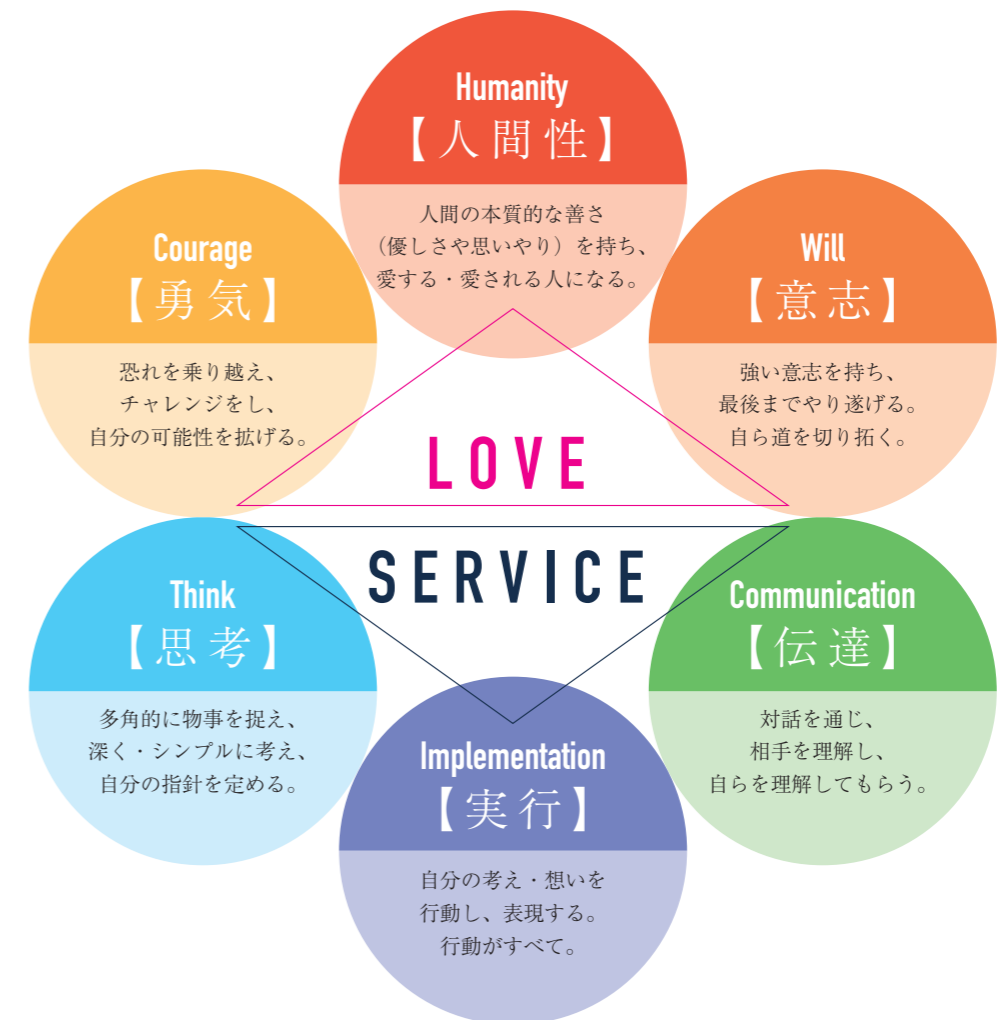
Humanity
【人間性】
人間の本質的な善さ
（優しさや思いやり）を持ち、
愛する・愛される人になる。

Courage
【勇気】
恐れを乗り越え、
チャレンジをし、
自分の可能性を拡げる。

Will
【意志】
強い意志を持ち、
最後までやり遂げる。
自ら道を切り拓く。

LOVE

SERVICE

Think
【思考】
多角的に物事を捉え、
深く・シンプルに考え、
自分の指針を定める。

Communication
【伝達】
対話を通じ、
相手を理解し、
自らを理解してもらう。

Implementation
【実行】
自分の考え・想いを
行動し、表現する。
行動がすべて。